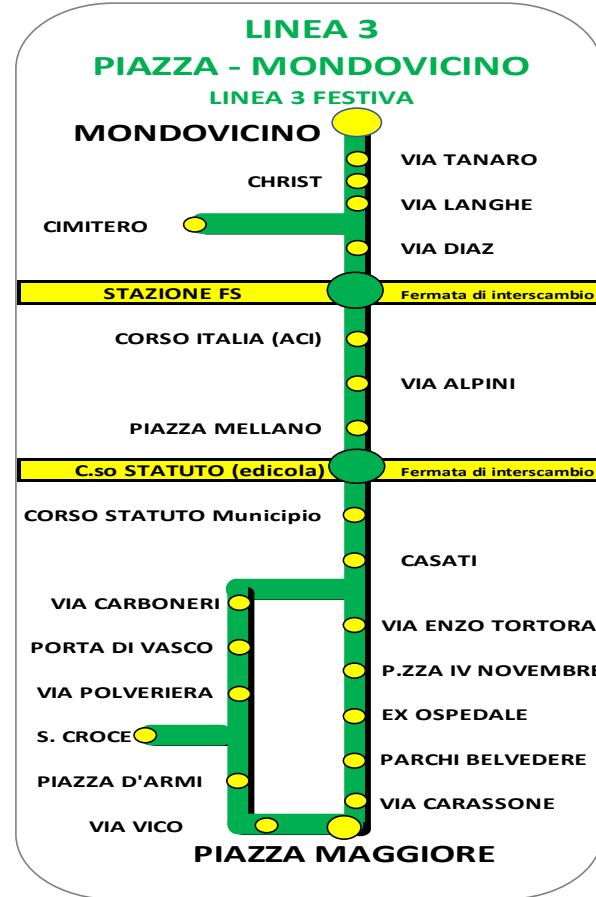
LINEA 3
PIAZZA - MONDOVICINO
LINEA 3 FESTIVA

MONDOVICINO
VIA TANARO
CHRIST
VIA LANGHE
CIMITERO
VIA DIAZ
STAZIONE FS
Fermata di interscambio
CORSO ITALIA (ACI)
VIA ALPINI
PIAZZA MELLANO
C.so STATUTO (edicola)
Fermata di interscambio
CORSO STATUTO Municipio
CASATI
VIA CARBONERI
VIA ENZO TORTORA
PORTA DI VASCO
P.ZZA IV NOVEMBRE
VIA POLVERIERA
EX OSPEDALE
S. CROCE
PARCHI BELVEDERE
PIAZZA D'ARMI
VIA CARASSONE
VIA VICO
PIAZZA MAGGIORE